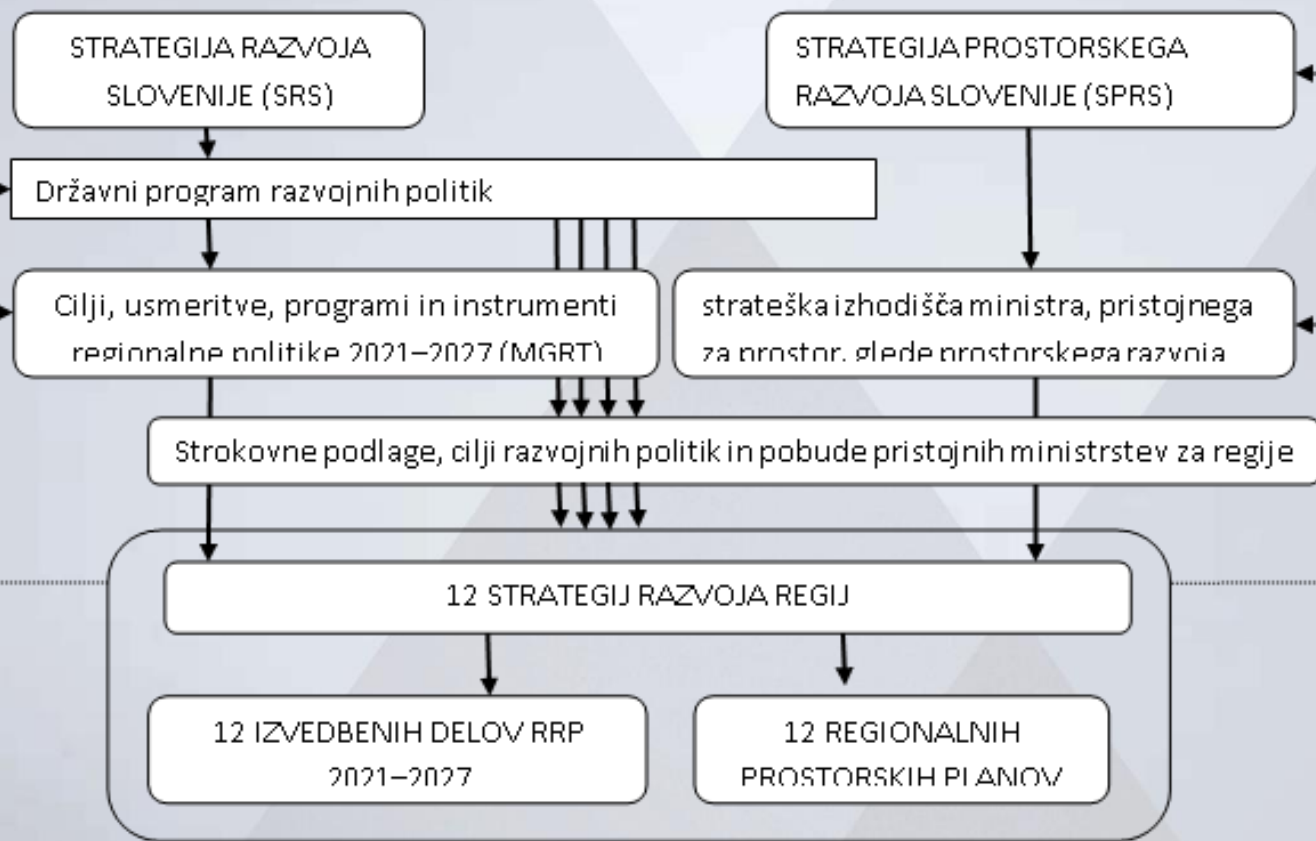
STRATEGIJA RAZVOJA SLOVENIJE (SRS)

STRATEGIJA PROSTORSKEGA RAZVOJA SLOVENIJE (SPRS)

Državni program razvojnih politik

Cilji, usmeritve, programi in instrumenti regionalne politike 2021–2027 (MGRT)

strateška izhodišča ministra, pristojnega za prostor, glede prostorskega razvoja

Strokovne podlage, cilji razvojnih politik in pobude pristojnih ministrstev za regije

12 STRATEGIJ RAZVOJA REGIJ

12 IZVEDBENIH DELOV RRP 2021–2027

12 REGIONALNIH PROSTORSKIH PLANOV